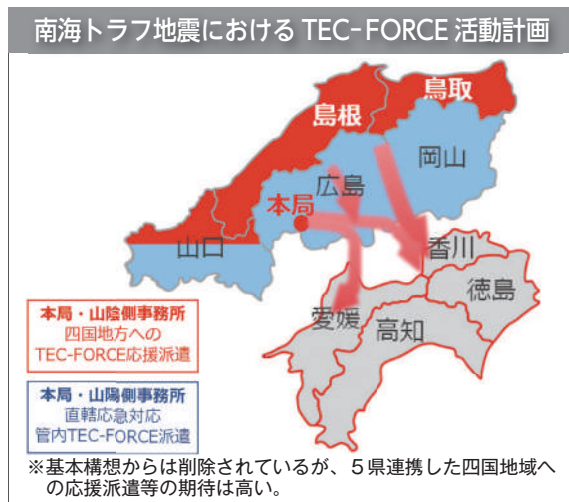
南海トラフ地震における TEC-FORCE 活動計画

鳥取

島根

岡山

広島

本局

山口

香川

徳島

愛媛

高知

本局・山陰側事務所
四国地方への
TEC-FORCE応援派遣

本局・山陽側事務所
直轄応急対応
管内TEC-FORCE派遣

※基本構想からは削除されているが、５県連携した四国地域への応援派遣等の期待は高い。